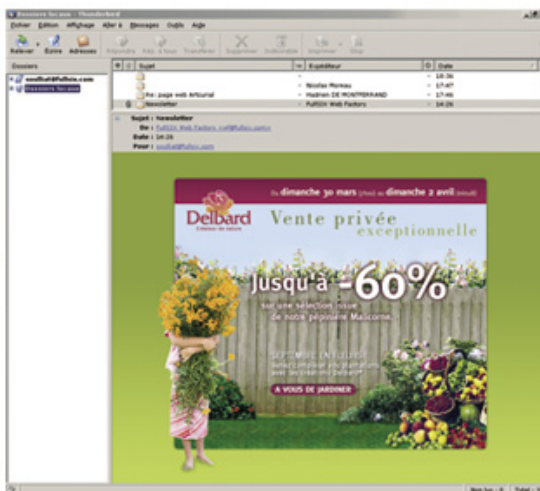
Dossiers locaux - Thunderbird

Fichier Édition Affichage Aller à Messages Outils Aide

Relever Écrire Adresses Répondre Rép. à tous Transférer Supprimer Indésirable Imprimer Stop

Dossiers

soulfut@fullsix.com

Dossiers locaux

Sujet | Expéditeur | Date
 | | 16:36
 | Nicolas Moreau | 17:47
Re: page web Arturial | Hadrien DE MONTFERRAND | 17:46
Newsletter | FullSIX Web Factory | 16:26

Sujet : Newsletter
De : FullSIX Web Factory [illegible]
Date : 16:26
Pour : soulfut@fullsix.com

Du dimanche 30 mars (9h00) au dimanche 2 avril (minuit)

Delbard
Créateur de nature

Vente privée exceptionnelle

Jusqu'à -60%

sur une sélection issue de notre pépinière Malicorne.

SEPTEMBRE EN FLEURS
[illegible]

À VOUS DE JARDINER